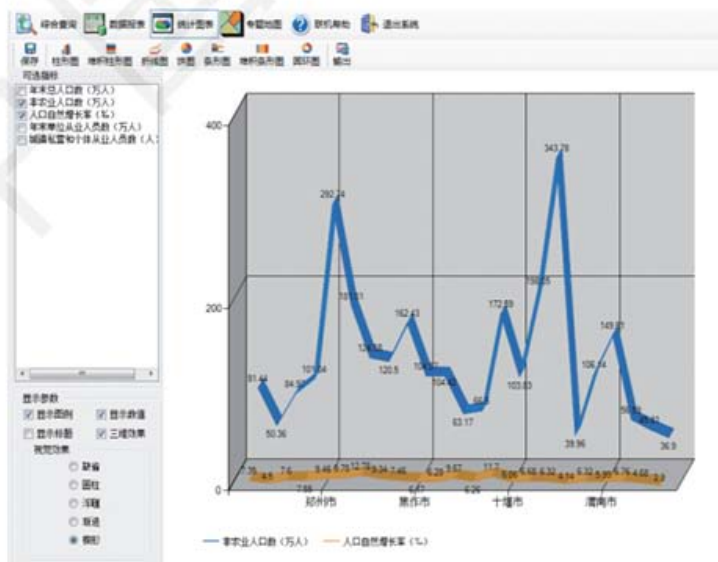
综合查询 数据报表 统计图表 专题地图 联机帮助 退出系统

保存 柱形图 堆积柱形图 折线图 饼图 条形图 堆积条形图 面积图 输出

可选指标
年末总人口数（万人）
非农业人口数（万人）
人口自然增长率（‰）
年末单位从业人员数（万人）
城镇私营和个体从业人员数（人）

显示参数
显示图例
显示数值
显示标题
三维效果
视觉效果
缺省
圆柱
浮雕
玻璃
倒影

400
200
0

111.44
50.36
84.92
101.04
292.24
181.01
134.18
120.5
162.43
104.32
104.43
63.17
88
172.89
103.63
193.25
343.78
39.96
108.14
149.01
56.19
52.57
36.9

7.36
4.5
7.6
7.68
9.46
8.75
12.78
9.34
7.45
6.29
8.67
6.77
6.26
11.7
6.06
6.68
6.32
4.14
6.32
5.95
6.76
4.68
2.9

郑州市
焦作市
十堰市
渭南市

非农业人口数（万人）
人口自然增长率（‰）